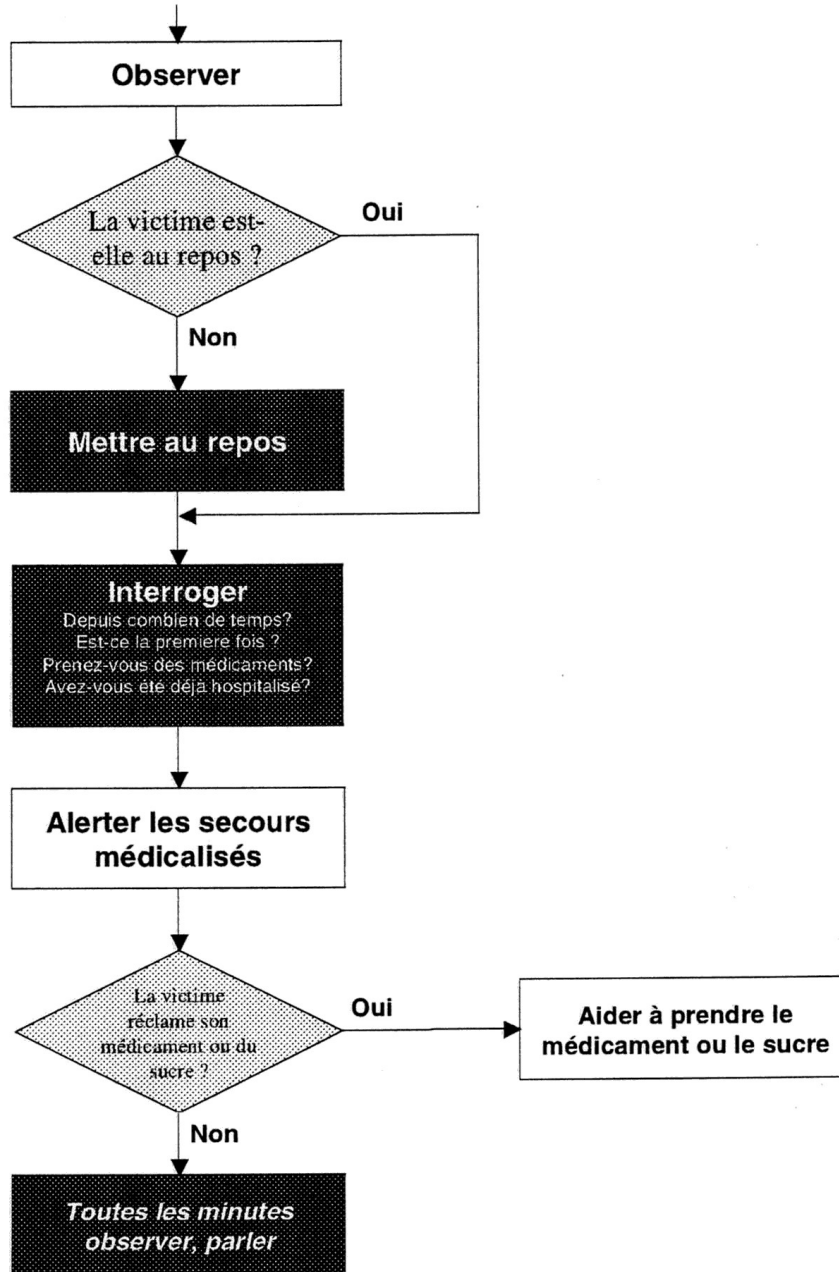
Observer

La victime est-elle au repos ?

Oui

Non

Mettre au repos

Interroger
Depuis combien de temps?
Est-ce la premiere fois ?
Prenez-vous des médicaments?
Avez-vous été déjà hospitalisé?

Alerter les secours médicalisés

La victime réclame son médicament ou du sucre ?

Oui

Aider à prendre le médicament ou le sucre

Non

Toutes les minutes observer, parler